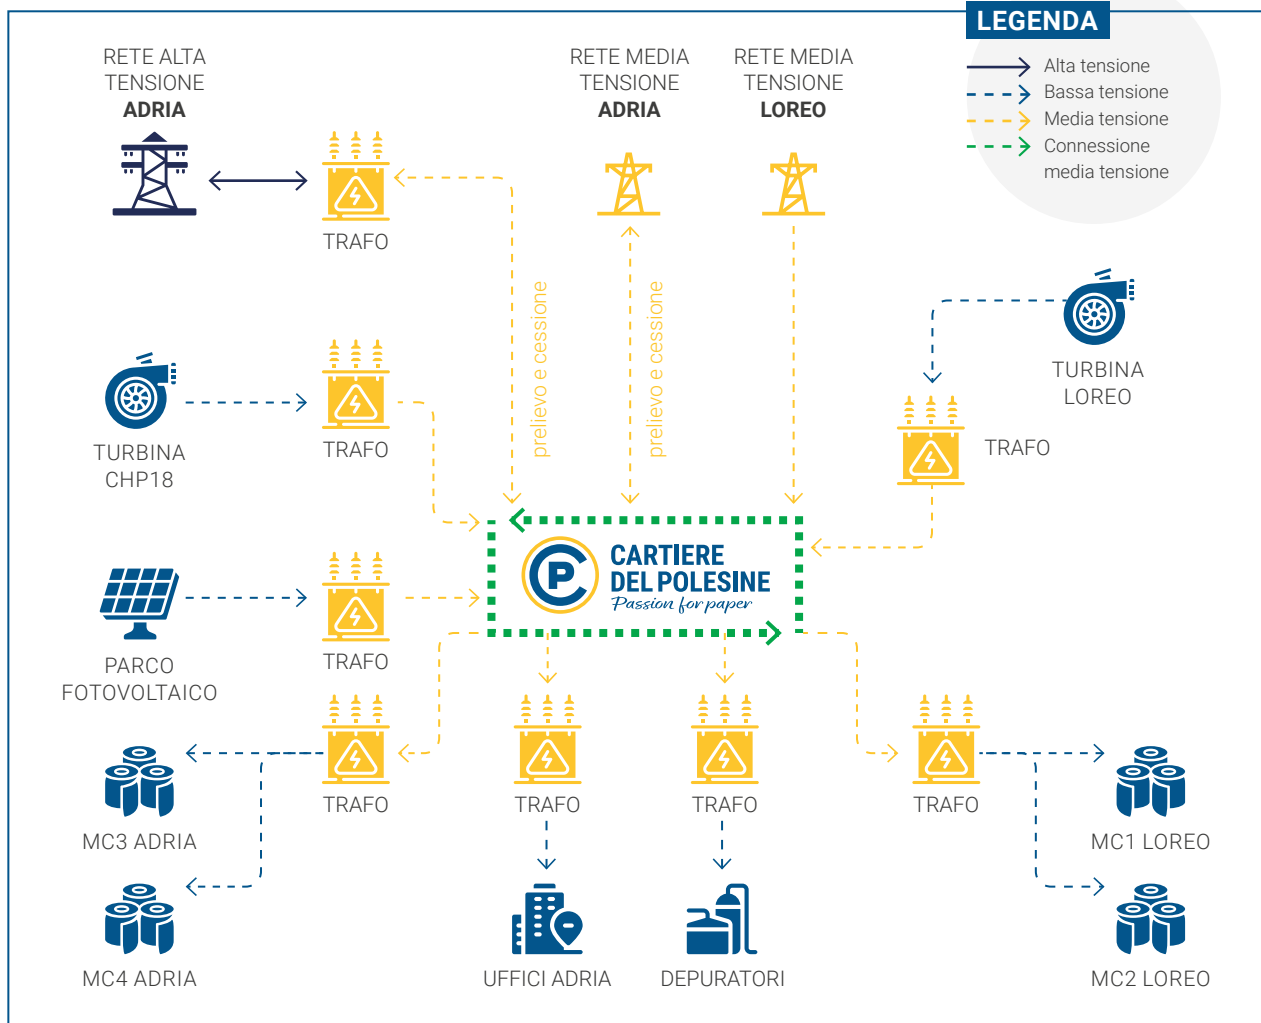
RETE ALTA TENSIONE
ADRIA

RETE MEDIA TENSIONE
ADRIA

RETE MEDIA TENSIONE
LOREO

LEGENDA
Alta tensione
Bassa tensione
Media tensione
Connessione media tensione

TRAFO

prelievo e cessione

prelievo e cessione

TURBINA LOREO

TURBINA CHP18

TRAFO

TRAFO

CARTIERE DEL POLESINE
Passion for paper

PARCO FOTOVOLTAICO

TRAFO

TRAFO

TRAFO

TRAFO

TRAFO

MC3 ADRIA

MC1 LOREO

MC4 ADRIA

UFFICI ADRIA

DEPURATORI

MC2 LOREO